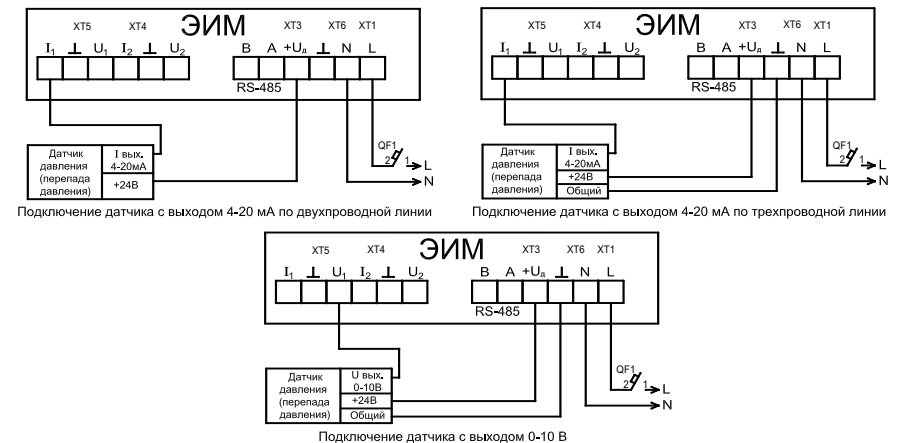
ЭИМ

XT5 XT4 XT3 XT6 XT1

$I_1$ ⊥ $U_1$ $I_2$ ⊥ $U_2$ B A $+U_д$ ⊥ N L

RS-485

Датчик давления (перепада давления)

I вых. 4-20мА

+24В

QF1

2 1

L

N

Подключение датчика с выходом 4-20 мА по двухпроводной линии

ЭИМ

XT5 XT4 XT3 XT6 XT1

$I_1$ ⊥ $U_1$ $I_2$ ⊥ $U_2$ B A $+U_д$ ⊥ N L

RS-485

Датчик давления (перепада давления)

I вых. 4-20мА

+24В

Общий

QF1

2 1

L

N

Подключение датчика с выходом 4-20 мА по трехпроводной линии

ЭИМ

XT5 XT4 XT3 XT6 XT1

$I_1$ ⊥ $U_1$ $I_2$ ⊥ $U_2$ B A $+U_д$ ⊥ N L

RS-485

Датчик давления (перепада давления)

U вых. 0-10В

+24В

Общий

QF1

2 1

L

N

Подключение датчика с выходом 0-10 В